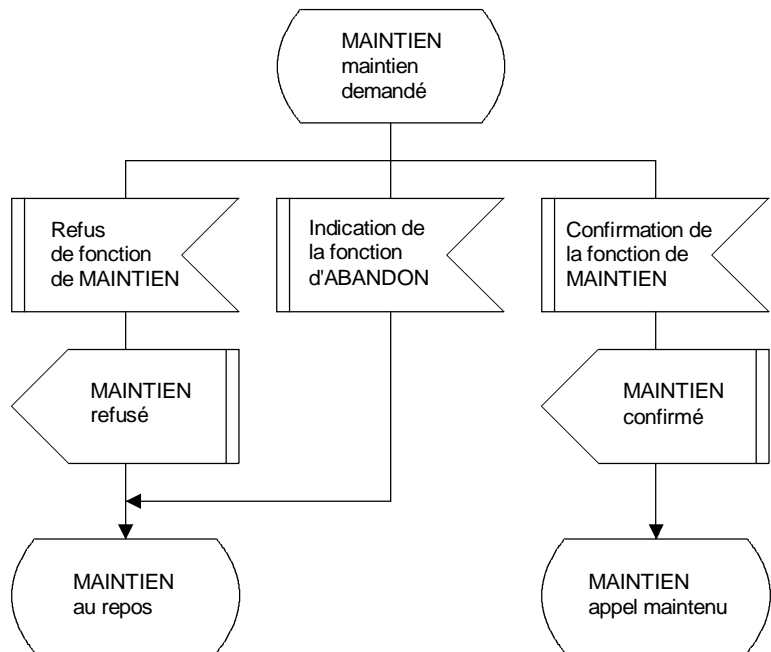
MAINTIEN
maintien
demandé

Refus
de fonction
de MAINTIEN

Indication de
la fonction
d'ABANDON

Confirmation de
la fonction de
MAINTIEN

MAINTIEN
refusé

MAINTIEN
confirmé

MAINTIEN
au repos

MAINTIEN
appel maintenu